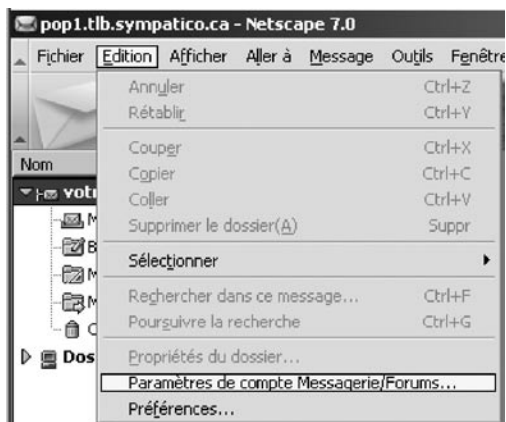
pop1.tlb.sympatico.ca - Netscape 7.0

Fichier Edition Afficher Aller à Message Outils Fenêtre

Nom

votr

M

B

M

M

C

Dos

Annuler Ctrl+Z
Rétablir Ctrl+Y
Couper Ctrl+X
Copier Ctrl+C
Coller Ctrl+V
Supprimer le dossier(A) Suppr
Sélectionner
Rechercher dans ce message... Ctrl+F
Poursuivre la recherche Ctrl+G
Propriétés du dossier...
Paramètres de compte Messagerie/Forums...
Préférences...